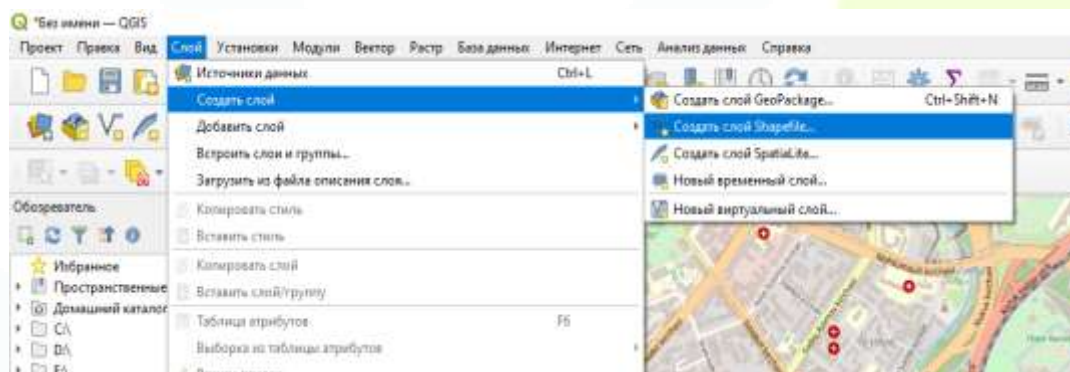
*Без имени — QGIS

Проект Правка Вид Слой Установки Модули Вектор Растр Базаданных Интернет Сеть Анализ данных Справка

Источники данных Ctrl+L
Создать слой
Добавить слой
Встроить слои и группы...
Загрузить из файла описания слоя...
Копировать стиль
Вставить стиль
Копировать слой
Вставить слой/группу
Таблица атрибутов F6
Выборка из таблицы атрибутов

Создать слой GeoPackage... Ctrl+Shift+N
Создать слой Shapefile...
Создать слой SpatiaLite...
Новый временный слой...
Новый виртуальный слой...

Обозреватель
Избранное
Пространственные
Домашний каталог
C:\
D:\
E:\